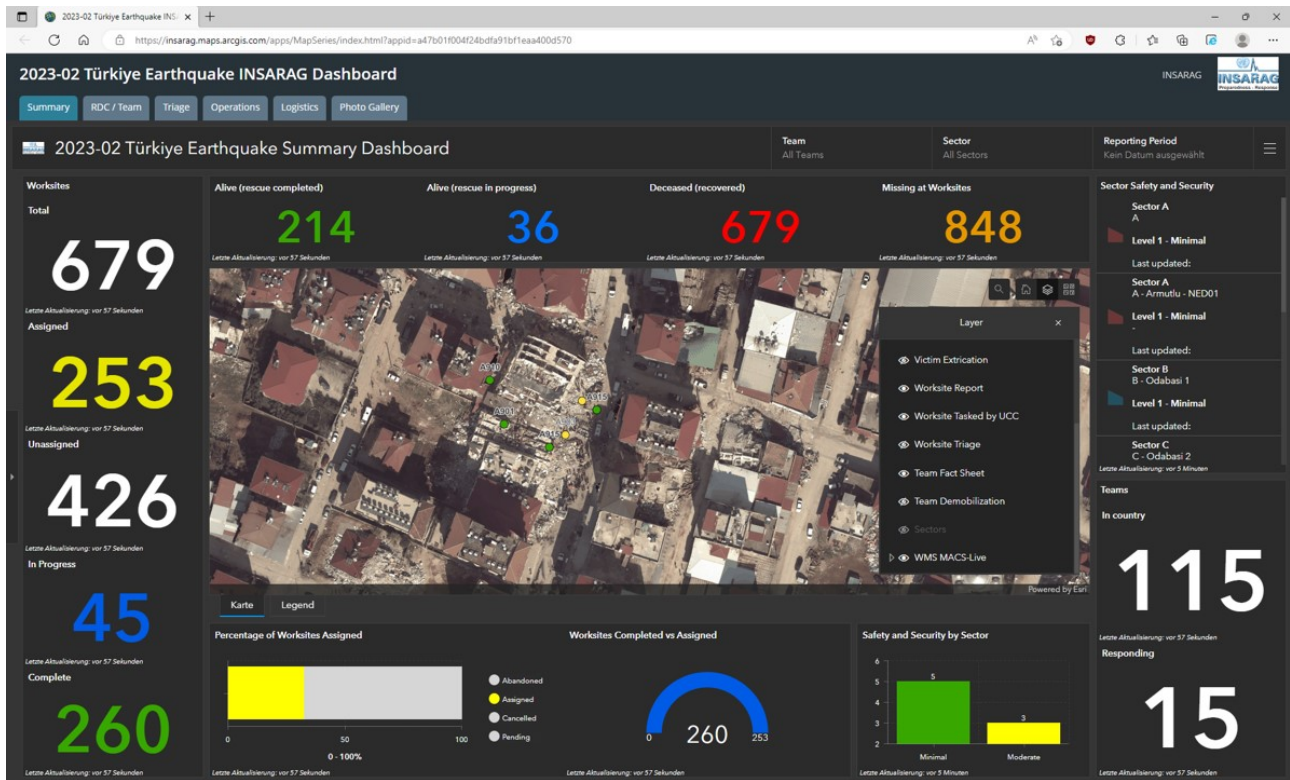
2023-02 Türkiye Earthquake INSA ×
https://insarag.maps.arcgis.com/apps/MapSeries/index.html?appid=a47b01f004f24bdfa91bf1eaa400d570

2023-02 Türkiye Earthquake INSARAG Dashboard
INSARAG
INSARAG

Summary | RDC / Team | Triage | Operations | Logistics | Photo Gallery

2023-02 Türkiye Earthquake Summary Dashboard
Team
All Teams
Sector
All Sectors
Reporting Period
Kein Datum ausgewählt

Worksites
Total
679
Letzte Aktualisierung: vor 57 Sekunden
Assigned
253
Letzte Aktualisierung: vor 57 Sekunden
Unassigned
426
Letzte Aktualisierung: vor 57 Sekunden
In Progress
45
Letzte Aktualisierung: vor 57 Sekunden
Complete
260
Letzte Aktualisierung: vor 57 Sekunden

Alive (rescue completed)
214
Letzte Aktualisierung: vor 57 Sekunden
Alive (rescue in progress)
36
Letzte Aktualisierung: vor 57 Sekunden
Deceased (recovered)
679
Letzte Aktualisierung: vor 57 Sekunden
Missing at Worksites
848
Letzte Aktualisierung: vor 57 Sekunden

A-110
A-111
A-115
A-113

Layer ×
Victim Extrication
Worksite Report
Worksite Tasked by UCC
Worksite Triage
Team Fact Sheet
Team Demobilization
Sectors
WMS MACS-Live
Powered by Esri

Karte | Legende

Percentage of Worksites Assigned
Abandoned
Assigned
Cancelled
Pending
0 50 100
0 - 100%
Letzte Aktualisierung: vor 57 Sekunden

Worksites Completed vs Assigned
0 260 253
Letzte Aktualisierung: vor 57 Sekunden

Safety and Security by Sector
6 5 4 3 2
5
3
Minimal Moderate
Letzte Aktualisierung: vor 5 Minuten

Sector Safety and Security
Sector A
A
Level 1 - Minimal
Last updated:
Sector A
A - Armutlu - NED01
Level 1 - Minimal
-
Last updated:
Sector B
B - Odabasi 1
Level 1 - Minimal
Last updated:
Sector C
C - Odabasi 2
Letzte Aktualisierung: vor 5 Minuten

Teams
In country
115
Letzte Aktualisierung: vor 57 Sekunden
Responding
15
Letzte Aktualisierung: vor 57 Sekunden